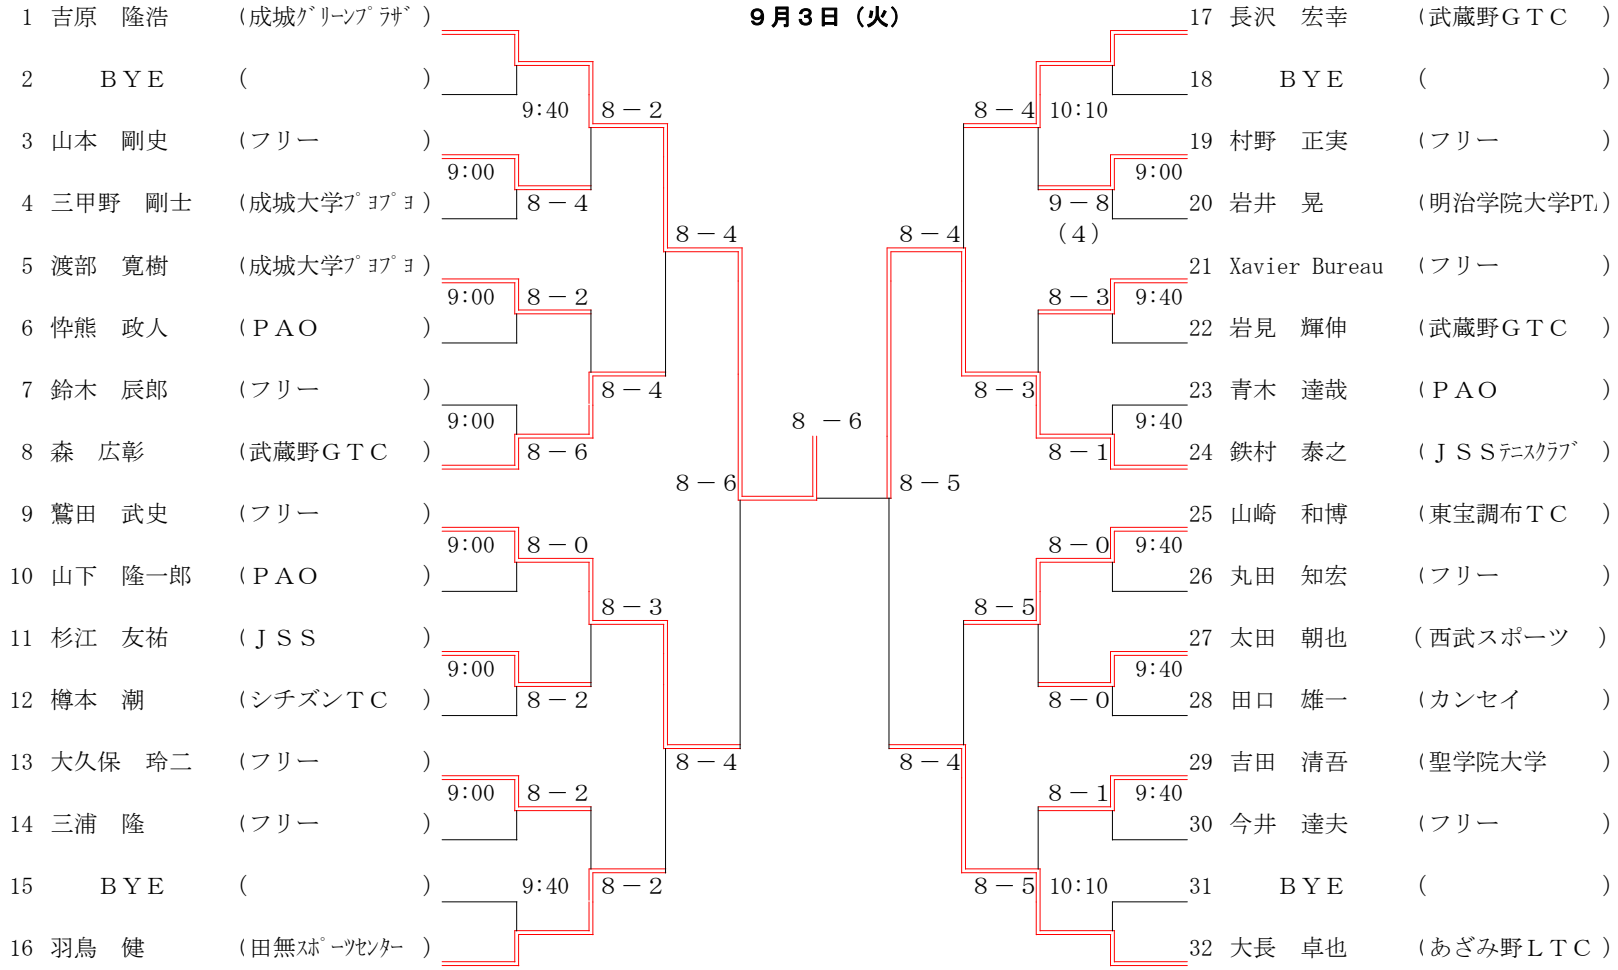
９月３日（火）

1 吉原　隆浩　（成城ｸﾞﾘｰﾝﾌﾟﾗｻﾞ）
2 ＢＹＥ　（　）
3 山本　剛史　（フリー　）
4 三甲野　剛士　（成城大学ﾌﾟｮﾌﾟｮ）
5 渡部　寛樹　（成城大学ﾌﾟｮﾌﾟｮ）
6 怜熊　政人　（ＰＡＯ　）
7 鈴木　辰郎　（フリー　）
8 森　広彰　（武蔵野ＧＴＣ　）
9 鷲田　武史　（フリー　）
10 山下　隆一郎　（ＰＡＯ　）
11 杉江　友祐　（ＪＳＳ　）
12 樽本　潮　（シチズンＴＣ　）
13 大久保　玲二　（フリー　）
14 三浦　隆　（フリー　）
15 ＢＹＥ　（　）
16 羽鳥　健　（田無ｽﾎﾟｰﾂｾﾝﾀｰ）

9:40　8－2
9:00　8－4
8－4
9:00　8－2
9:00　8－6
8－4
8－6
9:00　8－0
9:00　8－2
8－3
9:00　8－2
9:40　8－2
8－4

8 －6

17 長沢　宏幸　（武蔵野ＧＴＣ　）
18 ＢＹＥ　（　）
19 村野　正実　（フリー　）
20 岩井　晃　（明治学院大学PT.）
21 Xavier Bureau　（フリー　）
22 岩見　輝伸　（武蔵野ＧＴＣ　）
23 青木　達哉　（ＰＡＯ　）
24 鉄村　泰之　（ＪＳＳﾃﾆｽｸﾗﾌﾞ）
25 山崎　和博　（東宝調布ＴＣ　）
26 丸田　知宏　（フリー　）
27 太田　朝也　（西武スポーツ　）
28 田口　雄一　（カンセイ　）
29 吉田　清吾　（聖学院大学　）
30 今井　達夫　（フリー　）
31 ＢＹＥ　（　）
32 大長　卓也　（あざみ野ＬＴＣ）

8－4　10:10
9:00　9－8（4）
8－4
8－3　9:40
9:40　8－1
8－3
8－5
8－0　9:40
9:40　8－0
8－5
8－1　9:40
8－5　10:10
8－4